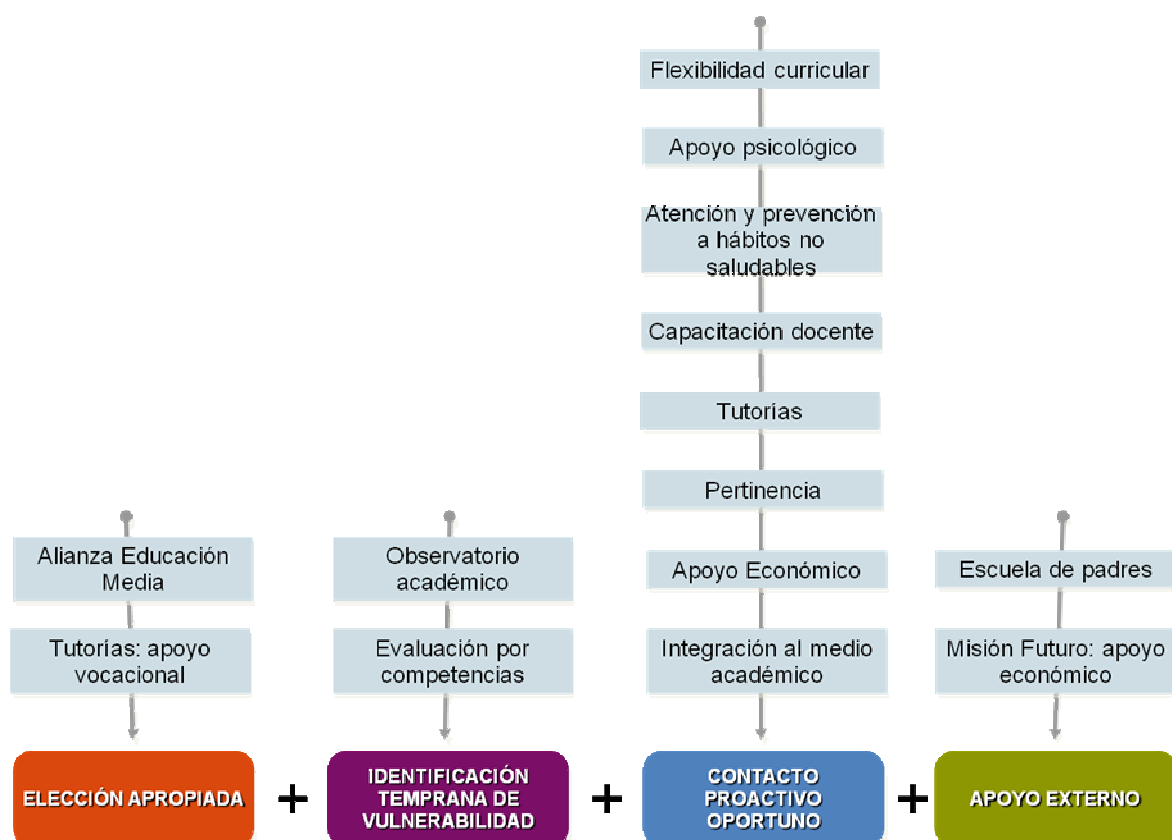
Flexibilidad curricular

Apoyo psicológico

Atención y prevención a hábitos no saludables

Capacitación docente

Tutorías

Pertinencia

Apoyo Económico

Integración al medio académico

Alianza Educación Media

Tutorías: apoyo vocacional

Observatorio académico

Evaluación por competencias

Escuela de padres

Misión Futuro: apoyo económico

ELECCIÓN APROPIADA

+

IDENTIFICACIÓN TEMPRANA DE VULNERABILIDAD

+

CONTACTO PROACTIVO OPORTUNO

+

APOYO EXTERNO